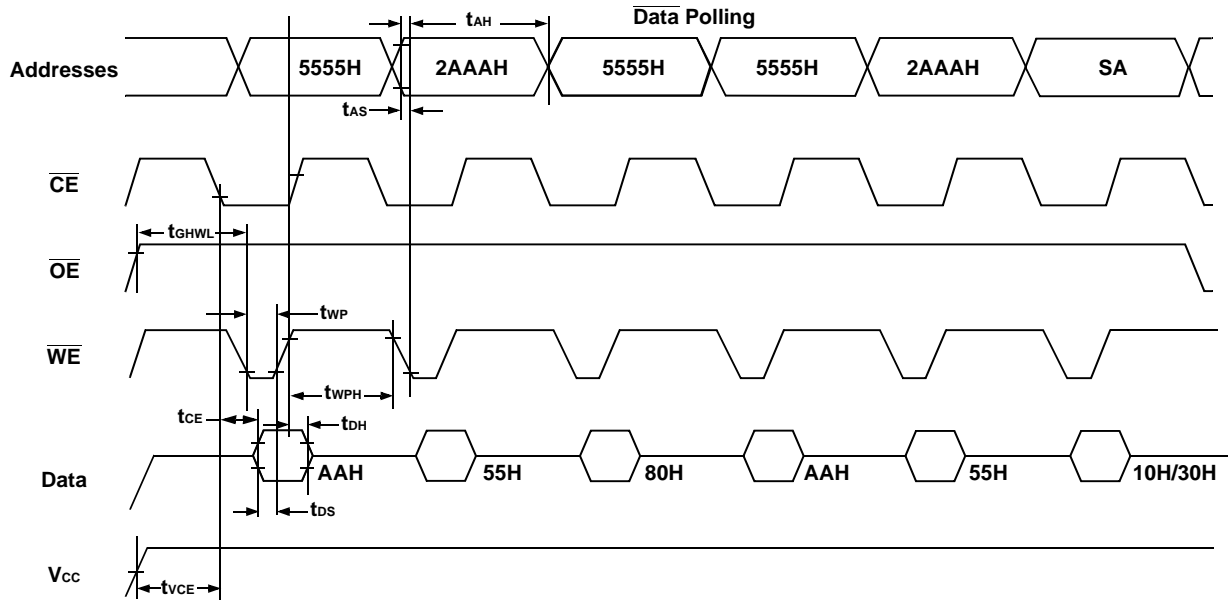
$\overline{\text{Data}}$ Polling

$t_{AH}$

Addresses

5555H

2AAAH

5555H

5555H

2AAAH

SA

$t_{AS}$

$\overline{CE}$

$t_{GHWL}$

$\overline{OE}$

$t_{WP}$

$\overline{WE}$

$t_{WPH}$

$t_{CE}$

$t_{DH}$

Data

AAH

55H

80H

AAH

55H

10H/30H

$t_{DS}$

$V_{CC}$

$t_{VCE}$